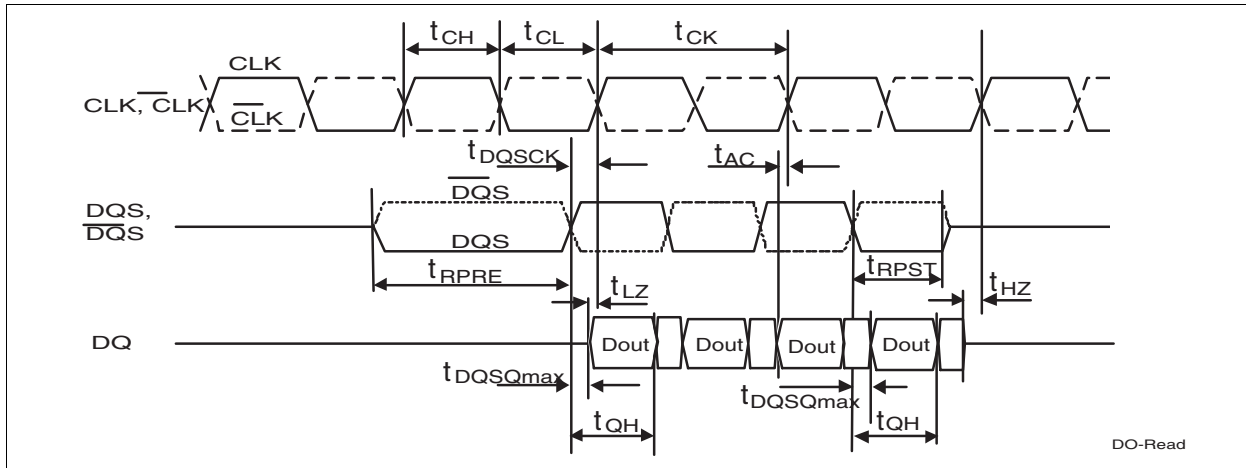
$t_{CH}$ $t_{CL}$ $t_{CK}$

CLK

CLK, $\overline{CLK}$

$\overline{CLK}$

$t_{DQSCK}$

$t_{AC}$

$\overline{DQS}$

DQS, $\overline{DQS}$

DQS

$t_{RPRE}$

$t_{RPST}$

$t_{LZ}$

$t_{HZ}$

DQ

Dout Dout Dout Dout

$t_{DQSQmax}$

$t_{DQSQmax}$

$t_{QH}$

$t_{QH}$

DO-Read